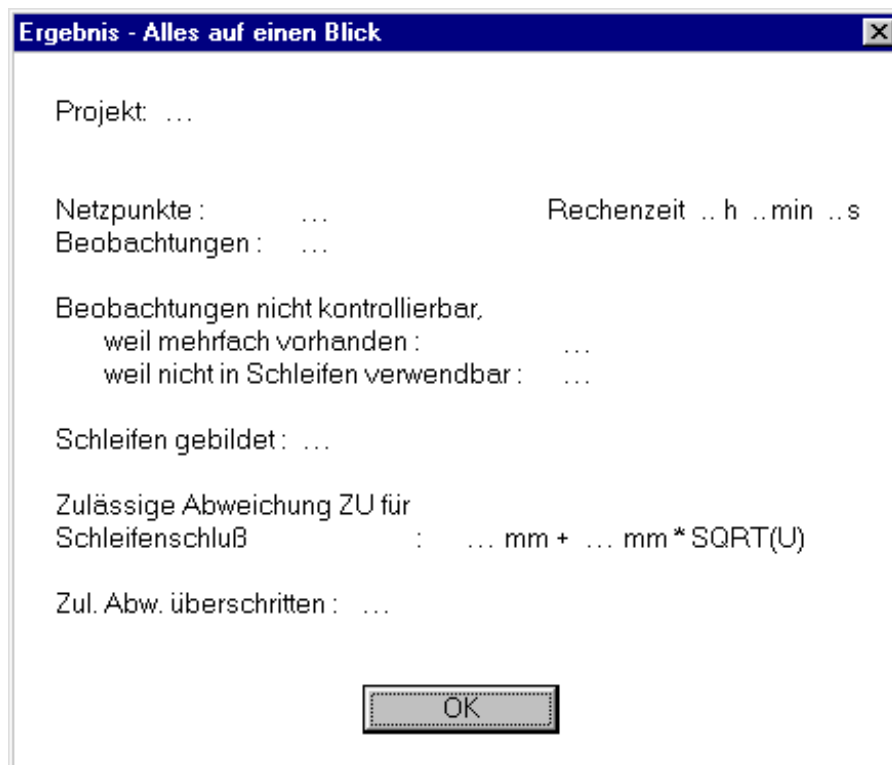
Ergebnis - Alles auf einen Blick

Projekt: ...

Netzpunkte : ... Rechenzeit .. h .. min .. s
Beobachtungen : ...

Beobachtungen nicht kontrollierbar,
weil mehrfach vorhanden : ...
weil nicht in Schleifen verwendbar : ...

Schleifen gebildet : ...

Zulässige Abweichung ZU für
Schleifenschluß : ... mm + ... mm * SQRT(U)

Zul. Abw. überschritten : ...

OK